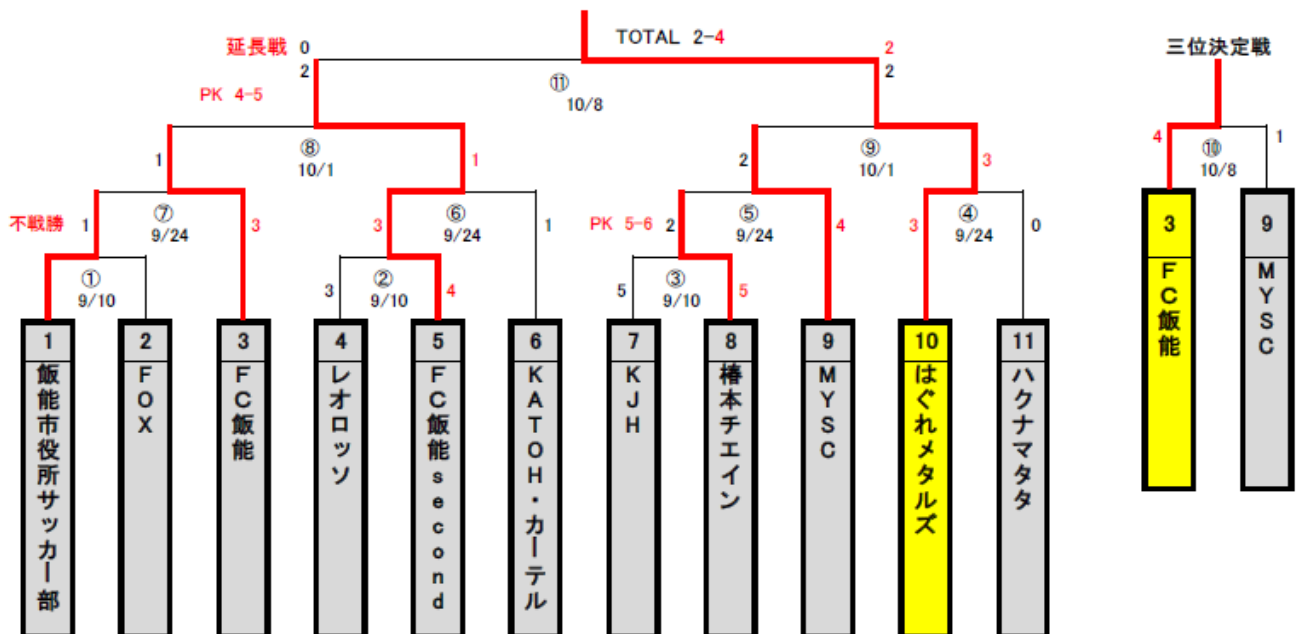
TOTAL 2-4

延長戦 0
2
PK 4-5

2
2

⑪
10/8

⑧
10/1

1
1

⑨
10/1

2
3

不戦勝 1
⑦
9/24
3

3
⑥
9/24
1

PK 5-6 2
⑤
9/24
4

3
④
9/24
0

①
9/10

3
②
9/10
4

5
③
9/10
5

| 1 | 2 | 3 | 4 | 5 | 6 | 7 | 8 | 9 | 10 | 11 |
|---|---|---|---|---|---|---|---|---|---|---|
| 飯能市役所サッカー部 | FOX | FC飯能 | レオロッソ | FC飯能second | KATOH・カーテル | KJH | 椿本チエイン | MYSC | はぐれメタルズ | ハクナマタタ |

三位決定戦

4
⑩
10/8
1

| 3 | 9 |
|---|---|
| FC飯能 | MYSC |